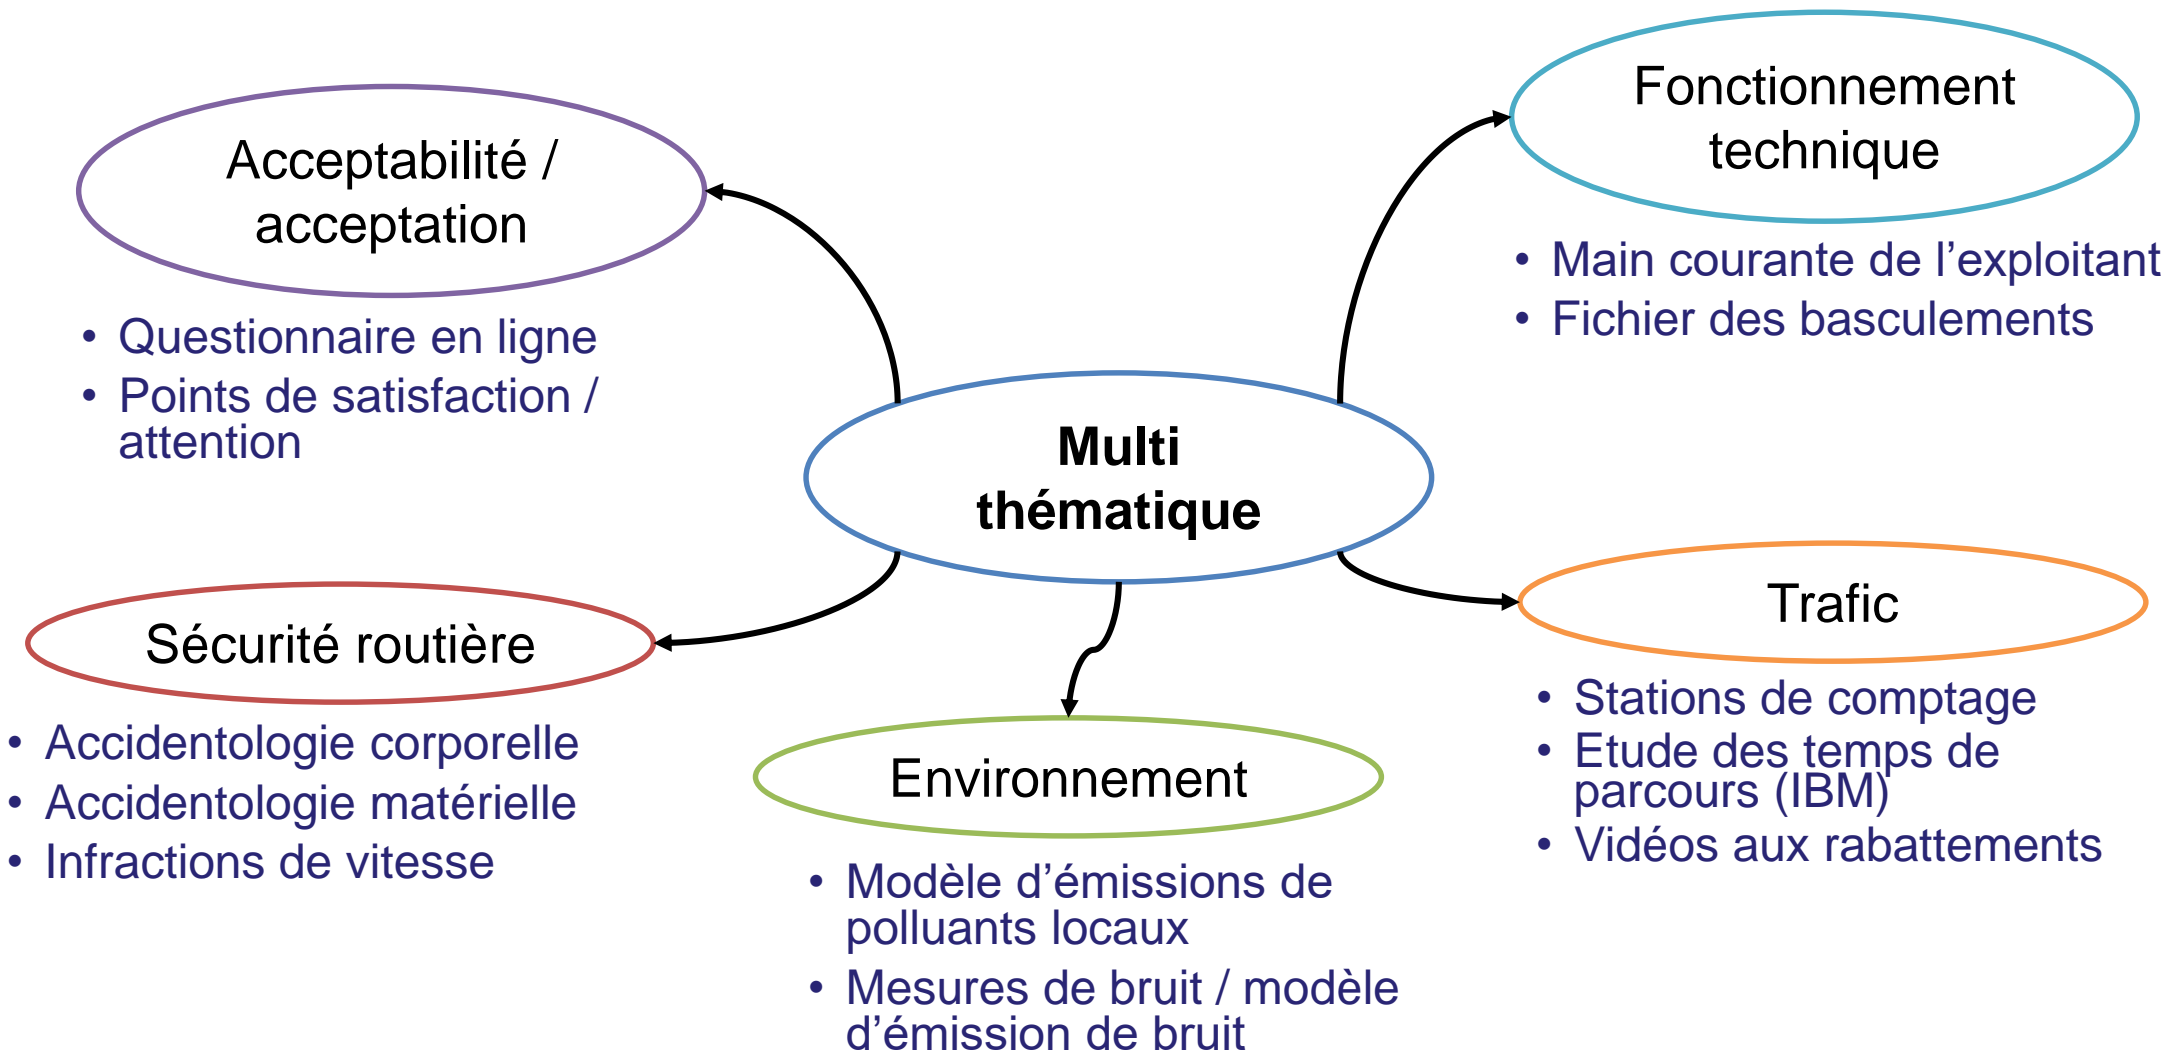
Acceptabilité / acceptation

• Questionnaire en ligne
• Points de satisfaction / attention

Fonctionnement technique

• Main courante de l'exploitant
• Fichier des basculements

Multi thématique

Sécurité routière

• Accidentologie corporelle
• Accidentologie matérielle
• Infractions de vitesse

Environnement

• Modèle d'émissions de polluants locaux
• Mesures de bruit / modèle d'émission de bruit

Trafic

• Stations de comptage
• Etude des temps de parcours (IBM)
• Vidéos aux rabattements